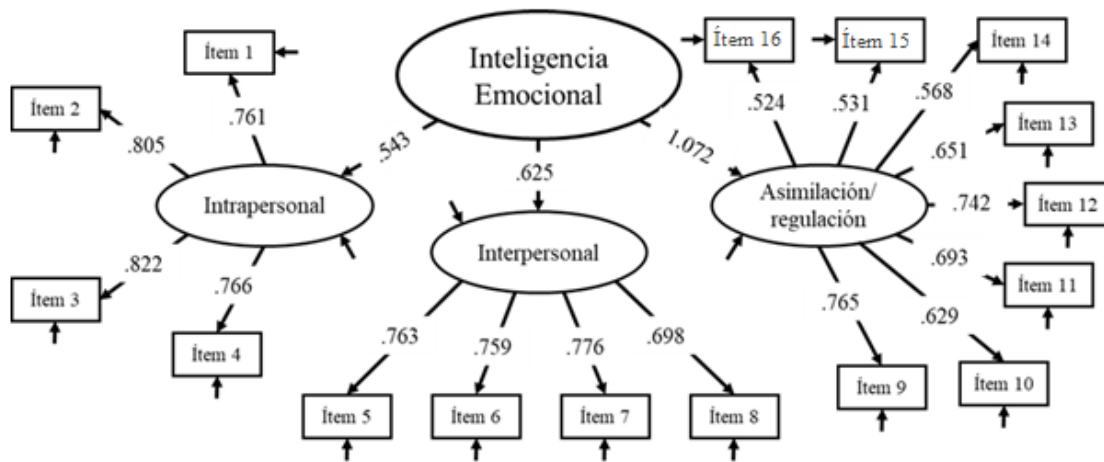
Inteligencia Emocional

.543

.625

1.072

Intrapersonal

Interpersonal

Asimilación/ regulación

Ítem 1

.761

Ítem 2

.805

Ítem 3

.822

Ítem 4

.766

Ítem 5

.763

Ítem 6

.759

Ítem 7

.776

Ítem 8

.698

Ítem 16

.524

Ítem 15

.531

Ítem 14

.568

Ítem 13

.651

Ítem 12

.742

Ítem 11

.693

Ítem 10

.629

Ítem 9

.765